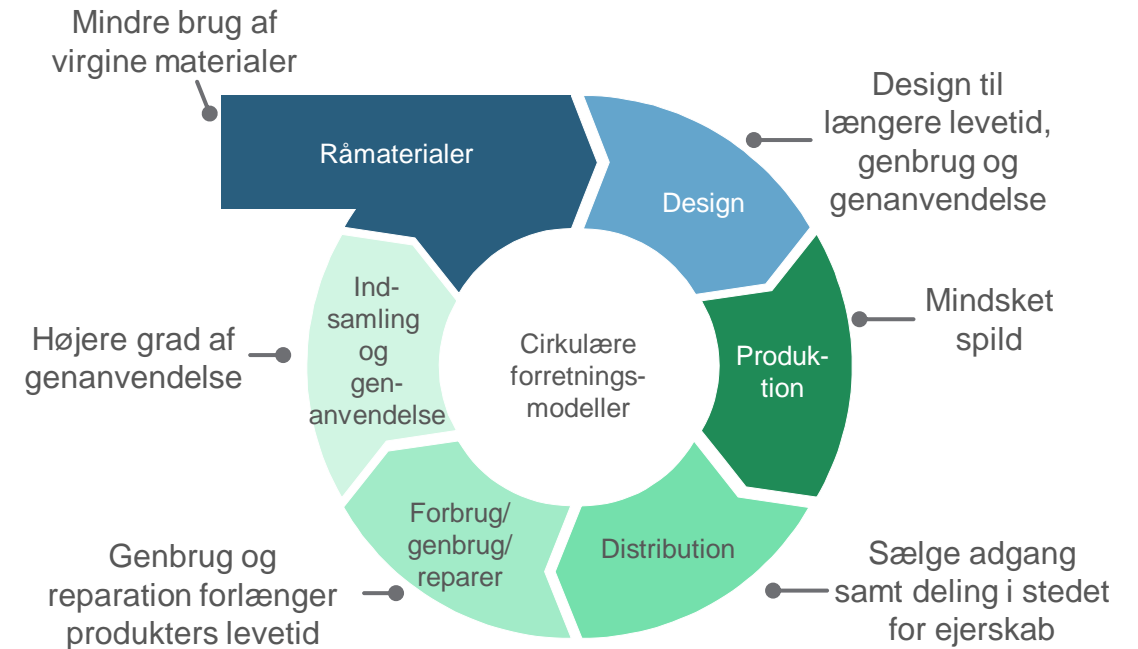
Mindre brug af virgine materialer

Råmaterialer

Design til længere levetid, genbrug og genanvendelse

Design

Mindsket spild

Produktion

Cirkulære forretningsmodeller

Højere grad af genanvendelse

Indsamling og genanvendelse

Distribution

Sælge adgang samt deling i stedet for ejerskab

Forbrug/ genbrug/ reparer

Genbrug og reparation forlænger produkters levetid